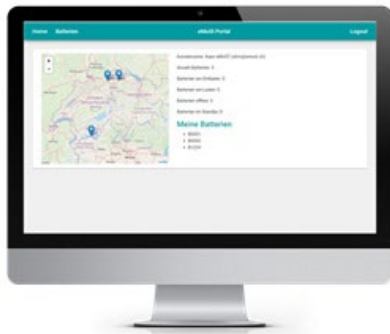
Home Batterien

eMoVi Portal

Logout

+
-

Benutzername: Super eMoViT (ahn@emovit.ch)

Anzahl Batterien: 3

Batterien am Entladen: 0

Batterien am Laden: 0

Batterien offline: 0

Batterien im Standby: 3

Meine Batterien

• B0001
• B0002
• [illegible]